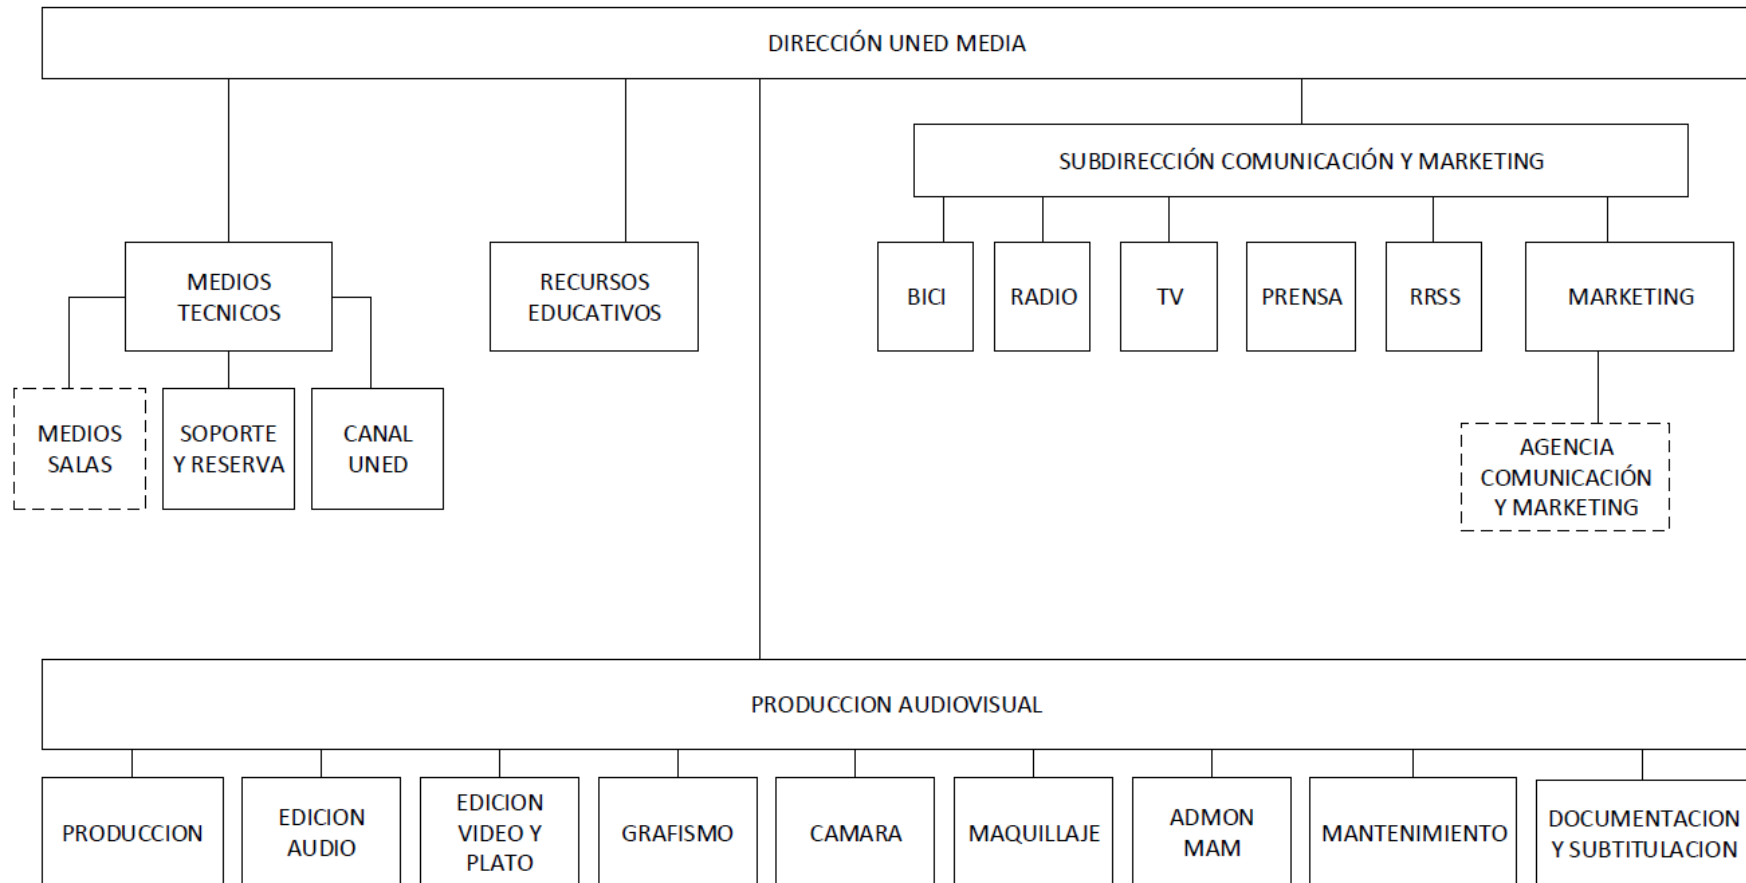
DIRECCIÓN UNED MEDIA

SUBDIRECCIÓN COMUNICACIÓN Y MARKETING

MEDIOS TECNICOS

RECURSOS EDUCATIVOS

BICI

RADIO

TV

PRENSA

RRSS

MARKETING

MEDIOS SALAS

SOPORTE Y RESERVA

CANAL UNED

AGENCIA COMUNICACIÓN Y MARKETING

PRODUCCION AUDIOVISUAL

PRODUCCION

EDICION AUDIO

EDICION VIDEO Y PLATO

GRAFISMO

CAMARA

MAQUILLAJE

ADMON MAM

MANTENIMIENTO

DOCUMENTACION Y SUBTITULACION